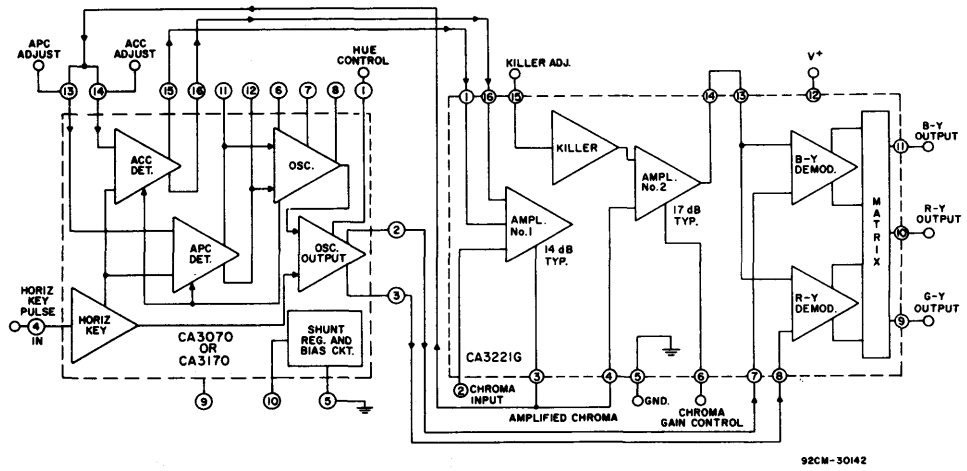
APC ADJUST
ACC ADJUST
HUE CONTROL
13
14
15
16
11
12
6
7
8
1
ACC DET.
OSC.
APC DET.
OSC. OUTPUT
2
3
HORIZ KEY PULSE IN
4
HORIZ KEY
CA3070 OR CA3170
SHUNT REG. AND BIAS CKT.
9
10
5
KILLER ADJ.
1
16
15
14
13
12
V+
KILLER
AMPL. No. 2
17 dB TYP.
AMPL. No. 1
14 dB TYP.
B-Y DEMOD.
R-Y DEMOD.
MATRIX
B-Y OUTPUT
11
R-Y OUTPUT
10
G-Y OUTPUT
9
CA3221G
2 CHROMA INPUT
3
4
5
GND.
6
7
8
AMPLIFIED CHROMA
CHROMA GAIN CONTROL
92CM-30142